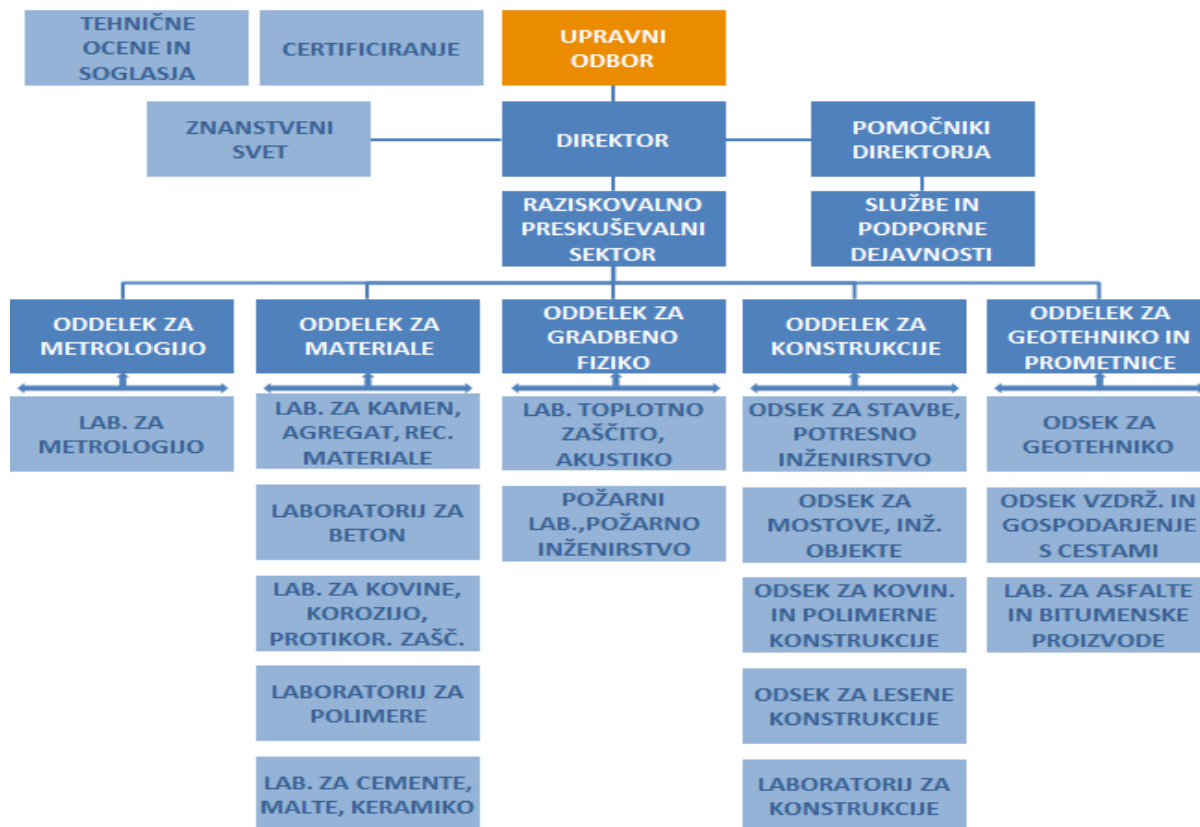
TEHNIČNE OCENE IN SOGLASJA

CERTIFICIRANJE

UPRAVNI ODBOR

ZNANSTVENI SVET

DIREKTOR

POMOČNIKI DIREKTORJA

RAZISKOVALNO PRESKUŠEVALNI SEKTOR

SLUŽBE IN PODPORNE DEJAVNOSTI

ODDELEK ZA METROLOGIJO

LAB. ZA METROLOGIJO

ODDELEK ZA MATERIALE

LAB. ZA KAMEN, AGREGAT, REC. MATERIALE

LABORATORIJ ZA BETON

LAB. ZA KOVINE, KOROZIJO, PROTIKOR. ZAŠČ.

LABORATORIJ ZA POLIMERE

LAB. ZA CEMENTE, MALTE, KERAMIKO

ODDELEK ZA GRADBENO FIZIKO

LAB. TOPLOTNO ZAŠČITO, AKUSTIKO

POŽARNI LAB.,POŽARNO INŽENIRSTVO

ODDELEK ZA KONSTRUKCIJE

ODSEK ZA STAVBE, POTRESNO INŽENIRSTVO

ODSEK ZA MOSTOVE, INŽ. OBJEKTE

ODSEK ZA KOVIN. IN POLIMERNE KONSTRUKCIJE

ODSEK ZA LESENE KONSTRUKCIJE

LABORATORIJ ZA KONSTRUKCIJE

ODDELEK ZA GEOTEHNIKO IN PROMETNICE

ODSEK ZA GEOTEHNIKO

ODSEK VZDRŽ. IN GOSPODARJENJE S CESTAMI

LAB. ZA ASFALTE IN BITUMENSKE PROIZVODE